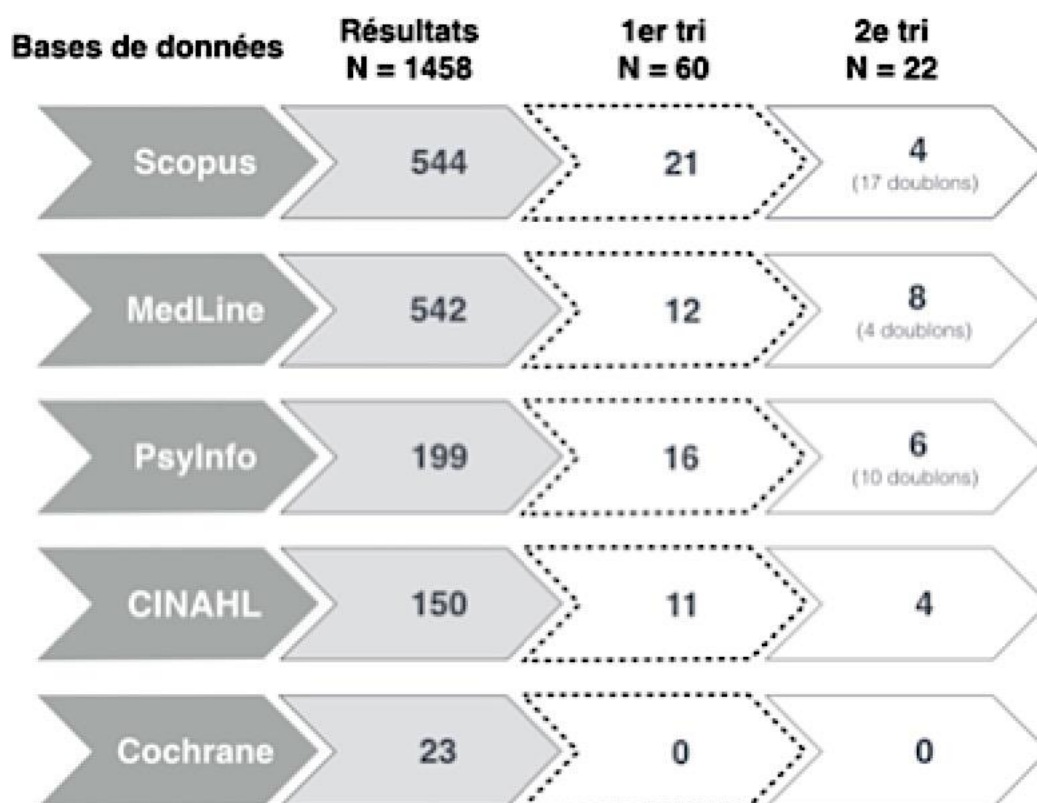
| Bases de données | Résultats N = 1458 | 1er tri N = 60 | 2e tri N = 22 |
|---|---|---|---|
| Scopus | 544 | 21 | 4 (17 doublons) |
| MedLine | 542 | 12 | 8 (4 doublons) |
| PsyInfo | 199 | 16 | 6 (10 doublons) |
| CINAHL | 150 | 11 | 4 |
| Cochrane | 23 | 0 | 0 |